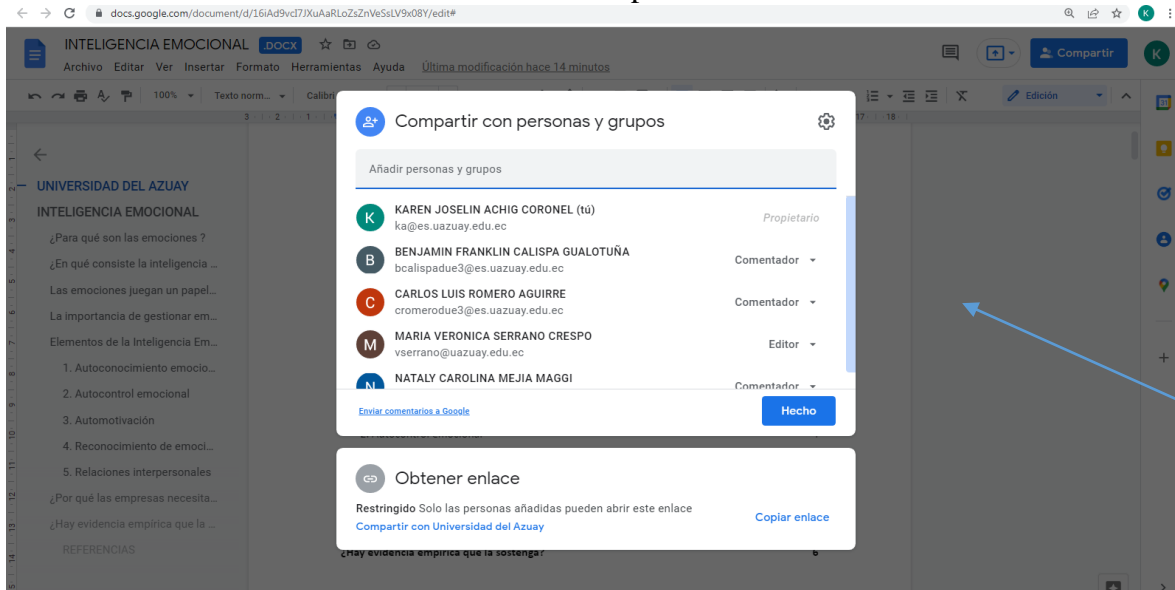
docs.google.com/document/d/16iAd9vcI7JXuAaRLoZsZnVeSsLV9x08Y/edit#

INTELIGENCIA EMOCIONAL .DOCX
Archivo Editar Ver Insertar Formato Herramientas Ayuda Última modificación hace 14 minutos

Compartir

100% Texto norm... Calibri

Edición

UNIVERSIDAD DEL AZUAY
INTELIGENCIA EMOCIONAL
¿Para qué son las emociones ?
¿En qué consiste la inteligencia ...
Las emociones juegan un papel...
La importancia de gestionar em...
Elementos de la Inteligencia Em...
1. Autoconocimiento emocio...
2. Autocontrol emocional
3. Automotivación
4. Reconocimiento de emoci...
5. Relaciones interpersonales
¿Por qué las empresas necesita...
¿Hay evidencia empírica que la ...
REFERENCIAS

Compartir con personas y grupos

Añadir personas y grupos

KAREN JOSELIN ACHIG CORONEL (tú)
ka@es.uazuay.edu.ec
Propietario

BENJAMIN FRANKLIN CALISPA GUALOTUÑA
bcalispadue3@es.uazuay.edu.ec
Comentador

CARLOS LUIS ROMERO AGUIRRE
cromerodue3@es.uazuay.edu.ec
Comentador

MARIA VERONICA SERRANO CRESPO
vserrano@uazuay.edu.ec
Editor

NATALY CAROLINA MEJIA MAGGI
Comentador

Enviar comentarios a Google
Hecho

Obtener enlace
Restringido Solo las personas añadidas pueden abrir este enlace
Compartir con Universidad del Azuay
Copiar enlace

¿Hay evidencia empírica que la sostenga? 6